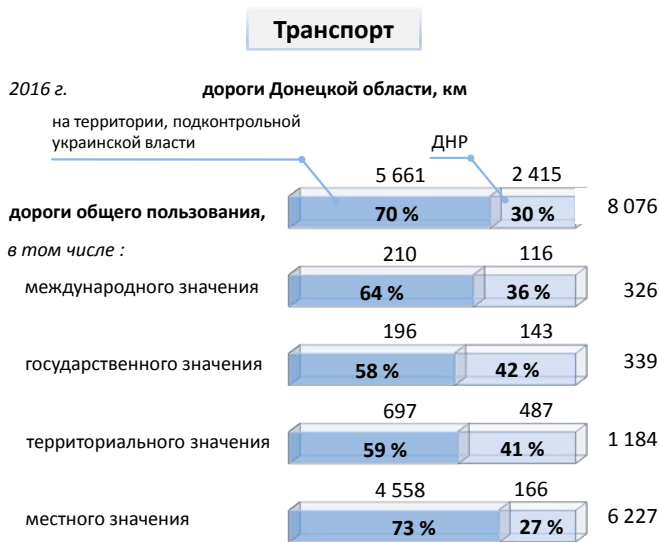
Транспорт

2016 г.

дороги Донецкой области, км

на территории, подконтрольной украинской власти

ДНР

5 661

2 415

дороги общего пользования,

70 %

30 %

8 076

в том числе :

210

116

международного значения

64 %

36 %

326

196

143

государственного значения

58 %

42 %

339

697

487

территориального значения

59 %

41 %

1 184

4 558

166

местного значения

73 %

27 %

6 227